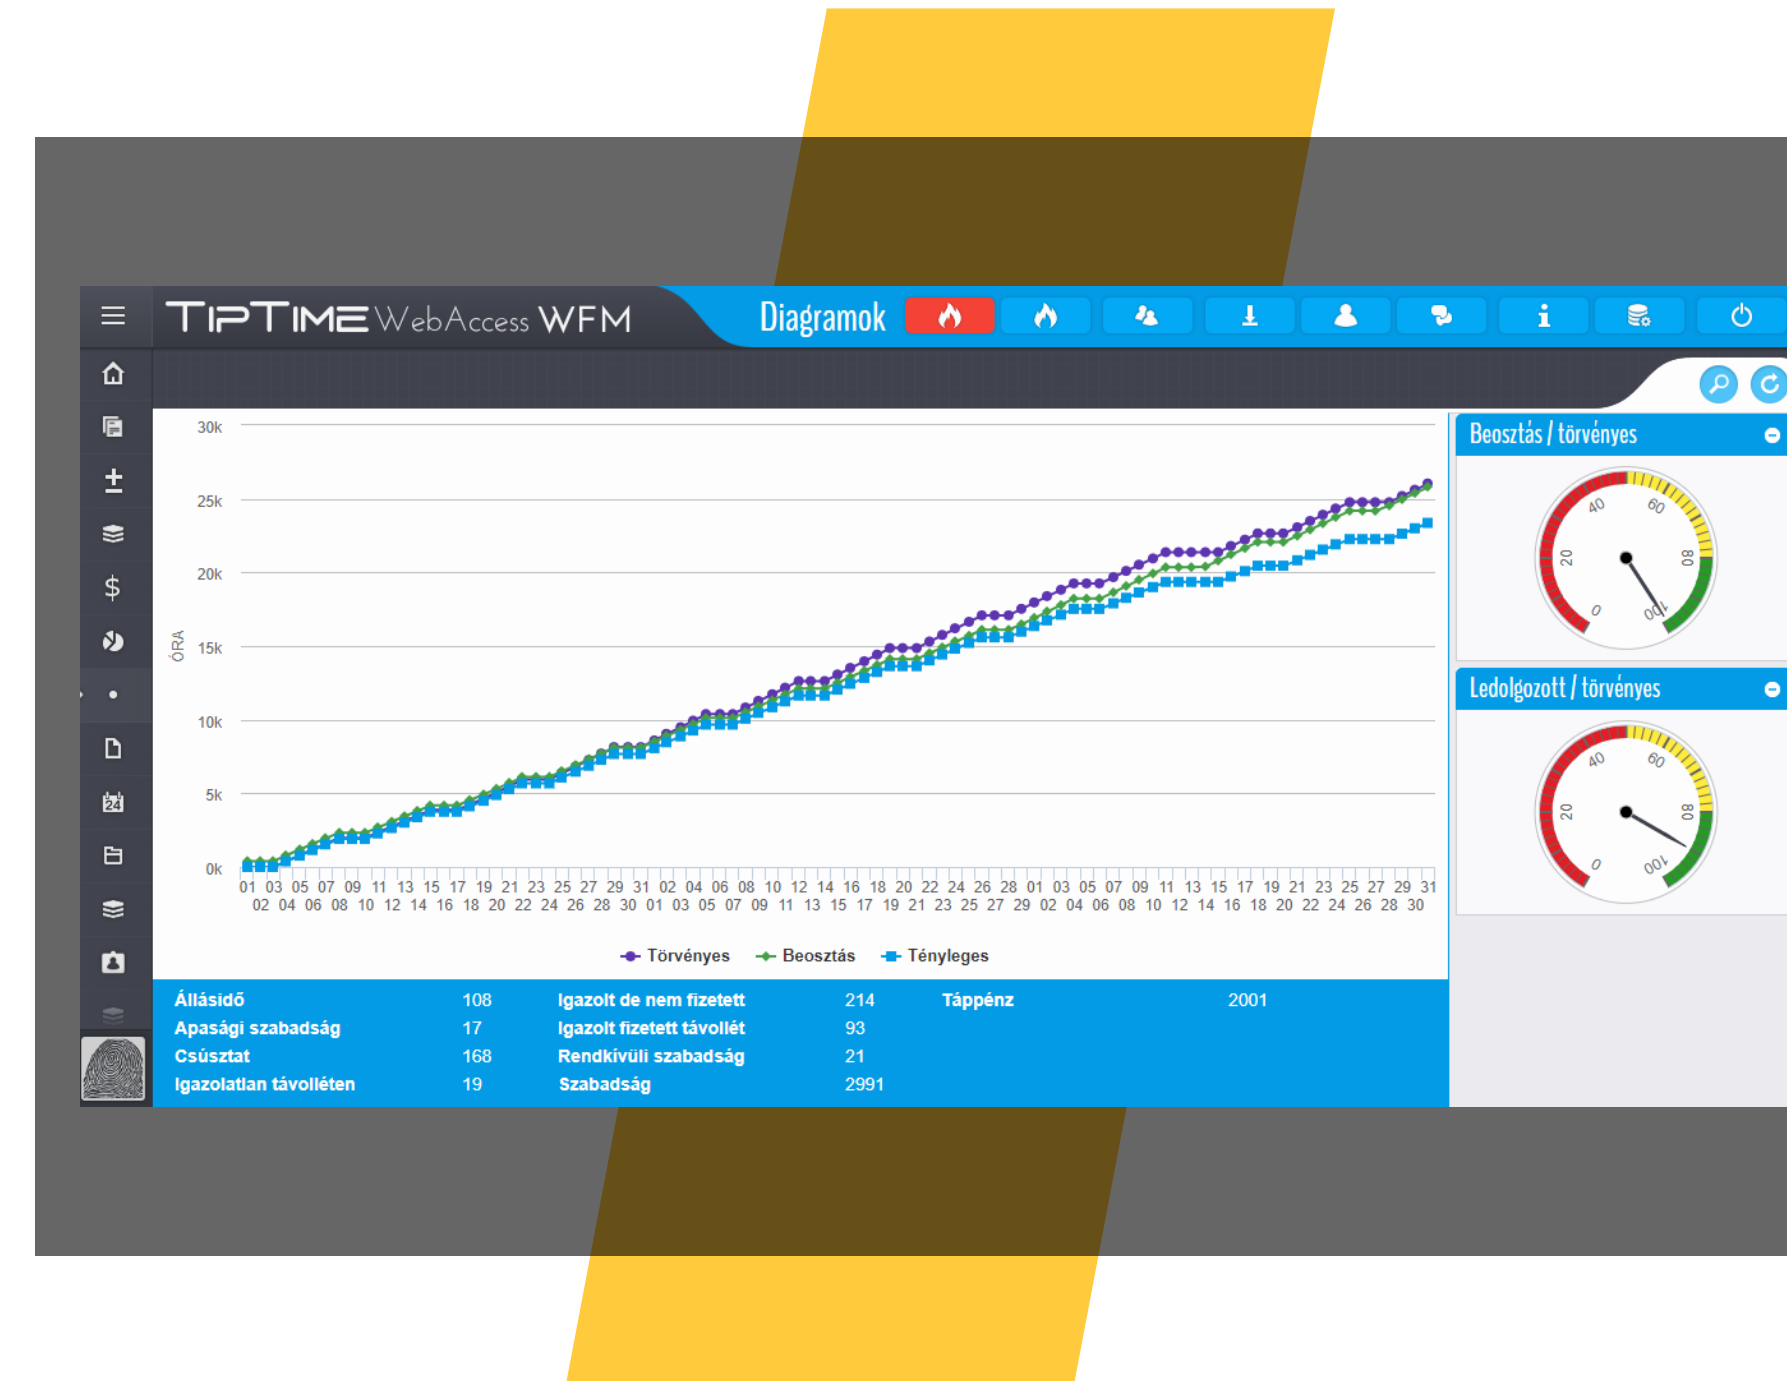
TIPTIME WebAccess WFM

Diagramok

Beosztás / törvényes

0 20 40 60 80 100

Ledolgozott / törvényes

0 20 40 60 80 100

30k
25k
20k
15k
10k
5k
0k

ÓRA

01 03 05 07 09 11 13 15 17 19 21 23 25 27 29 31 02 04 06 08 10 12 14 16 18 20 22 24 26 28 01 03 05 07 09 11 13 15 17 19 21 23 25 27 29 31
02 04 06 08 10 12 14 16 18 20 22 24 26 28 30 01 03 05 07 09 11 13 15 17 19 21 23 25 27 29 02 04 06 08 10 12 14 16 18 20 22 24 26 28 30

Törvényes Beosztás Tényleges

| Állásidő | 108 | Igazolt de nem fizetett | 214 | Táppénz | 2001 |
|---|---|---|---|---|---|
| Apasági szabadság | 17 | Igazolt fizetett távollét | 93 | | |
| Csúsztat | 168 | Rendkívüli szabadság | 21 | | |
| Igazolatlan távolléten | 19 | Szabadság | 2991 | | |